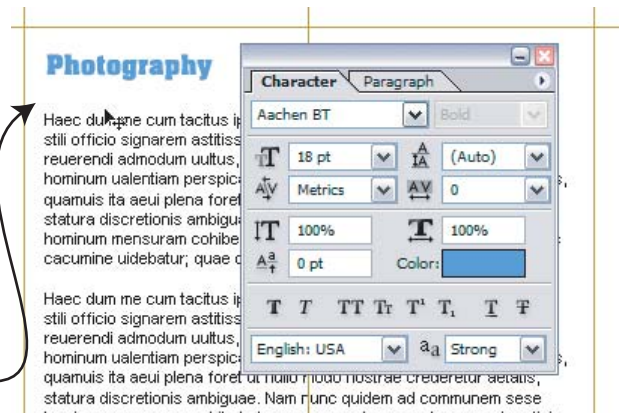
Photography

Haec dum me cum tacitus i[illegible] stili officio signarem astitiss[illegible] reuerendi admodum uultus, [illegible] hominum ualentiam perspic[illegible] quamuis ita aeui plena foret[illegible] statura discretionis ambigua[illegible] hominum mensuram cohibe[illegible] cacumine uidebatur; quae c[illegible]

Haec dum me cum tacitus i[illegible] stili officio signarem astitiss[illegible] reuerendi admodum uultus, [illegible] hominum ualentiam perspic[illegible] quamuis ita aeui plena foret ut nullo modo nostrae crederetur aetatis, statura discretionis ambiguae. Nam nunc quidem ad communem sese

Character Paragraph
Aachen BT
Bold
18 pt
(Auto)
Metrics
0
100%
100%
0 pt
Color:
T T TT Tr T¹ T₁ T Ŧ
English: USA
aa Strong